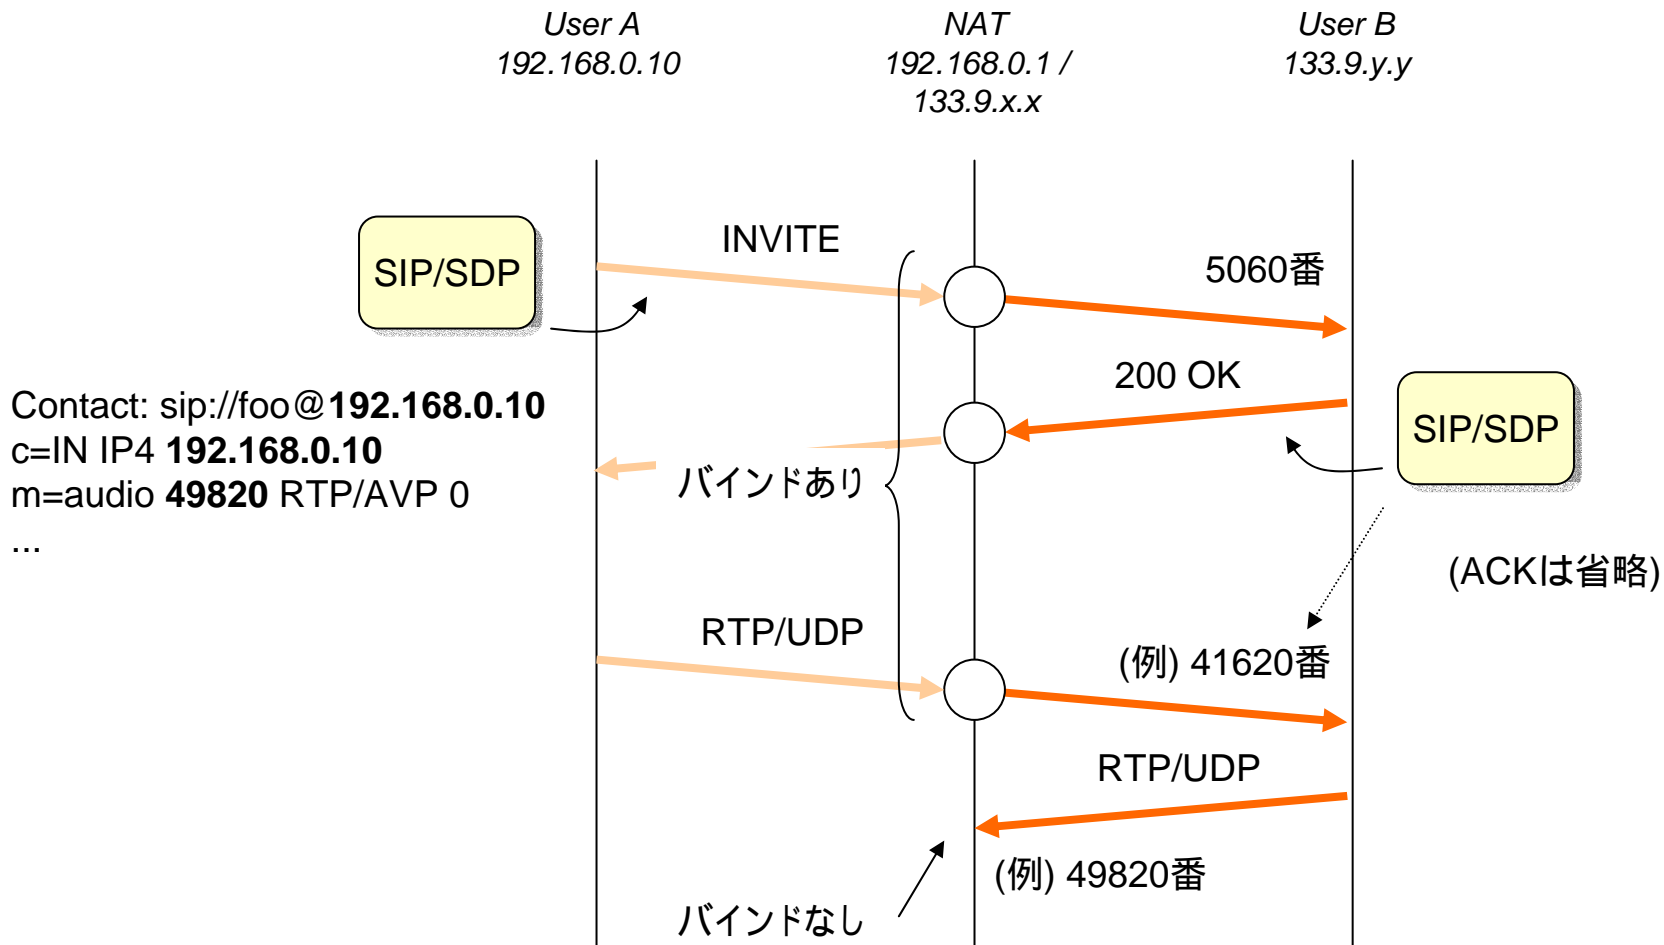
User A
192.168.0.10

NAT
192.168.0.1 /
133.9.x.x

User B
133.9.y.y

SIP/SDP

INVITE

5060番

Contact: sip://foo@**192.168.0.10**
c=IN IP4 **192.168.0.10**
m=audio **49820** RTP/AVP 0
...

200 OK

SIP/SDP

バインドあり

(ACKは省略)

RTP/UDP

(例) 41620番

RTP/UDP

(例) 49820番

バインドなし